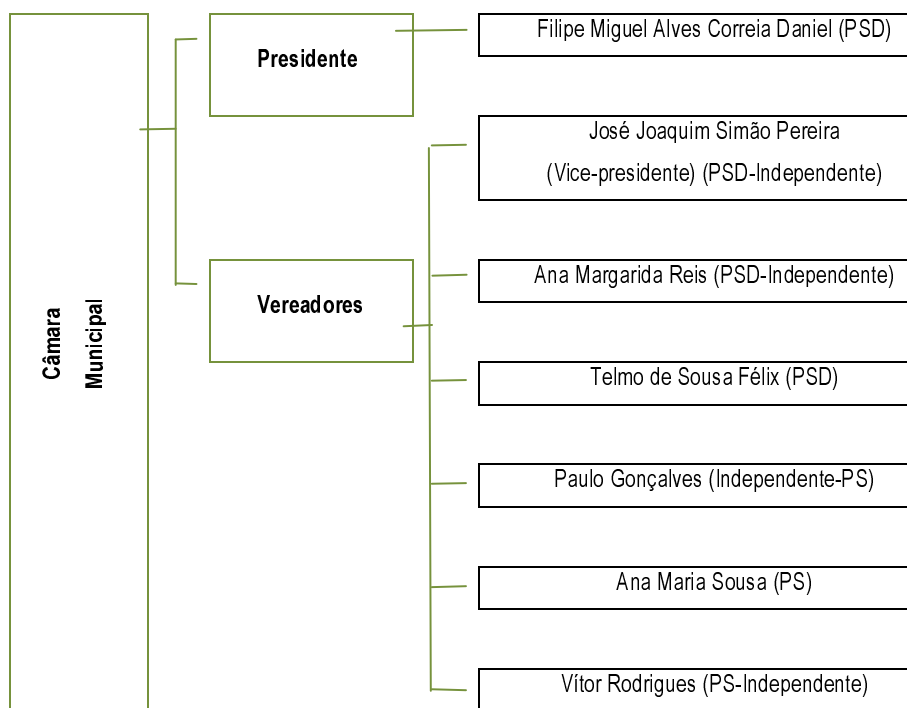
Câmara Municipal

Presidente

Filipe Miguel Alves Correia Daniel (PSD)

Vereadores

José Joaquim Simão Pereira (Vice-presidente) (PSD-Independente)

Ana Margarida Reis (PSD-Independente)

Telmo de Sousa Félix (PSD)

Paulo Gonçalves (Independente-PS)

Ana Maria Sousa (PS)

Vítor Rodrigues (PS-Independente)